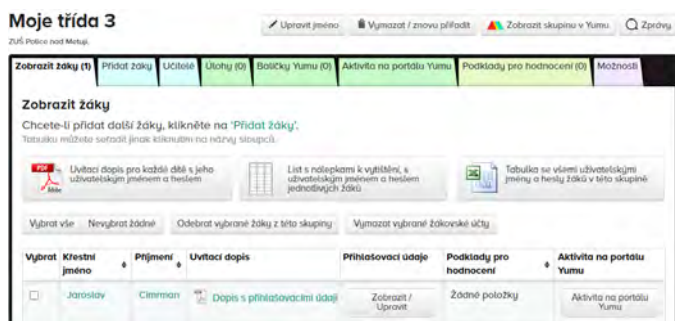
Moje třída 3
ZUŠ Police nad Metují

Upravit jméno | Vymazat / znovu přiřadit | Zobrazit skupinu v Yumu | Zprávy

Zobrazit žáky (1) | Přidat žáky | Učitelé | Úlohy (0) | Balíčky Yumu (0) | Aktivita na portálu Yumu | Podklady pro hodnocení (0) | Možnosti

Zobrazit žáky

Chcete-li přidat další žáky, klikněte na 'Přidat žáky'.
Tabulku můžete seřadit jinak kliknutím na názvy sloupců.

PDF
Uvítací dopis pro každé dítě s jeho uživatelským jménem a heslem

List s nálepkami k vytištění, s uživatelským jménem a heslem jednotlivých žáků

Tabulka se všemi uživatelskými jmény a hesly žáků v této skupině

Vybrat vše | Nevybrat žádné | Odebrat vybrané žáky z této skupiny | Vymazat vybrané žákovské účty

| Vybrat | Křestní jméno | Příjmení | Uvítací dopis | Přihlašovací údaje | Podklady pro hodnocení | Aktivita na portálu Yumu |
|---|---|---|---|---|---|---|
| ☐ | Jaroslav | Cimrman | Dopis s přihlašovacími údaji | Zobrazit / Upravit | Žádné položky | Aktivita na portálu Yumu |